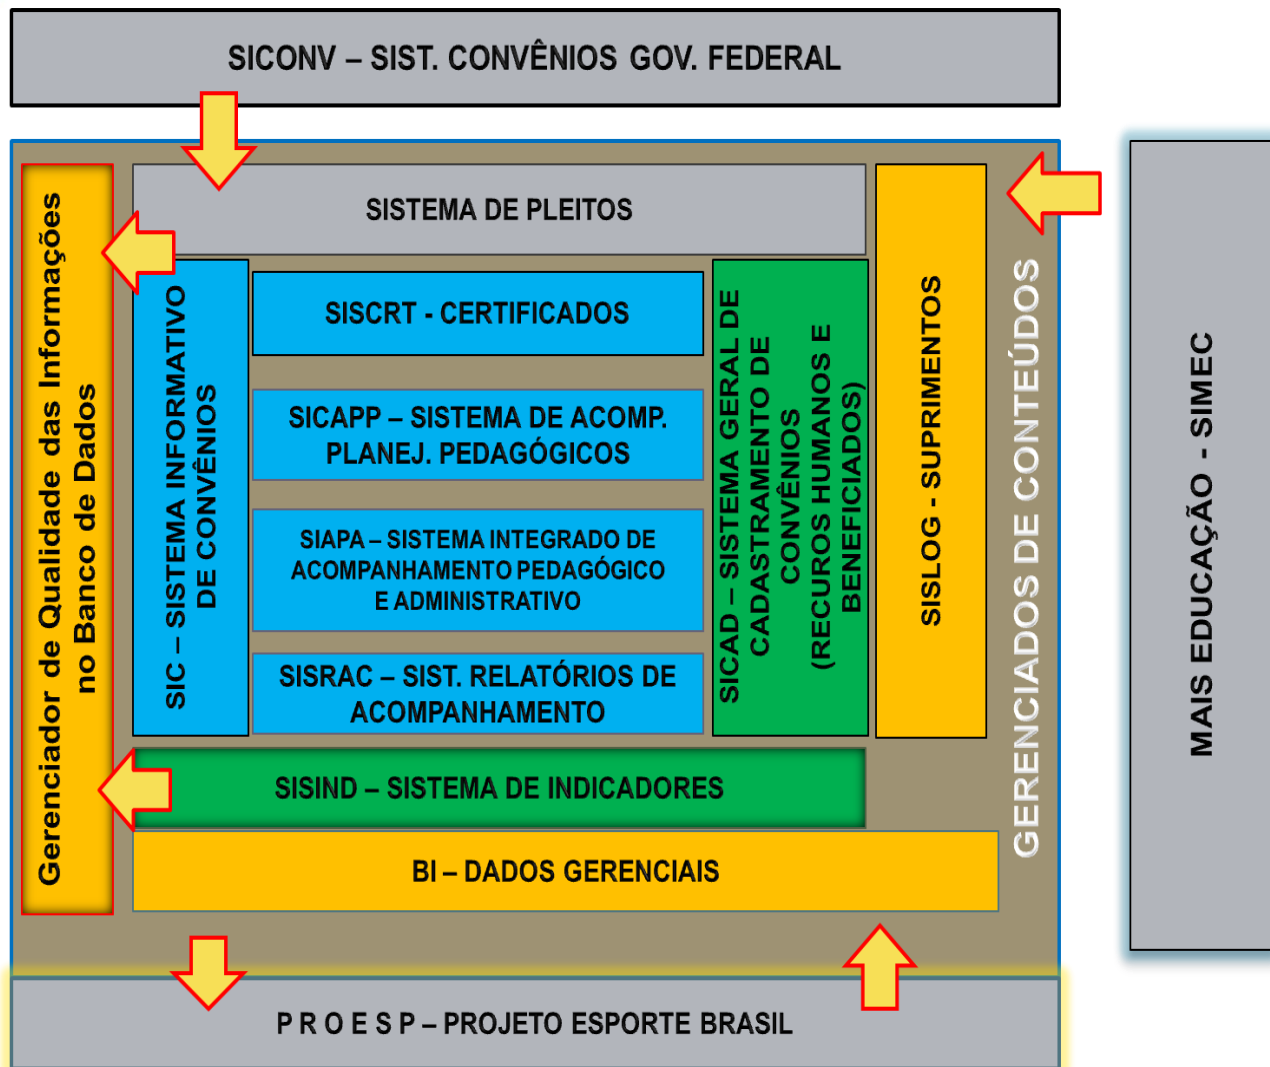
SICONV – SIST. CONVÊNIOS GOV. FEDERAL

Gerenciador de Qualidade das Informações no Banco de Dados

SISTEMA DE PLEITOS

SIC – SISTEMA INFORMATIVO DE CONVÊNIOS

SISCRT - CERTIFICADOS

SICAPP – SISTEMA DE ACOMP. PLANEJ. PEDAGÓGICOS

SIAPA – SISTEMA INTEGRADO DE ACOMPANHAMENTO PEDAGÓGICO E ADMINISTRATIVO

SISRAC – SIST. RELATÓRIOS DE ACOMPANHAMENTO

SICAD – SISTEMA GERAL DE CADASTRAMENTO DE CONVÊNIOS (RECUROS HUMANOS E BENEFICIADOS)

SISLOG - SUPRIMENTOS

GERENCIADOS DE CONTEÚDOS

MAIS EDUCAÇÃO - SIMEC

SISIND – SISTEMA DE INDICADORES

BI – DADOS GERENCIAIS

P R O E S P – PROJETO ESPORTE BRASIL